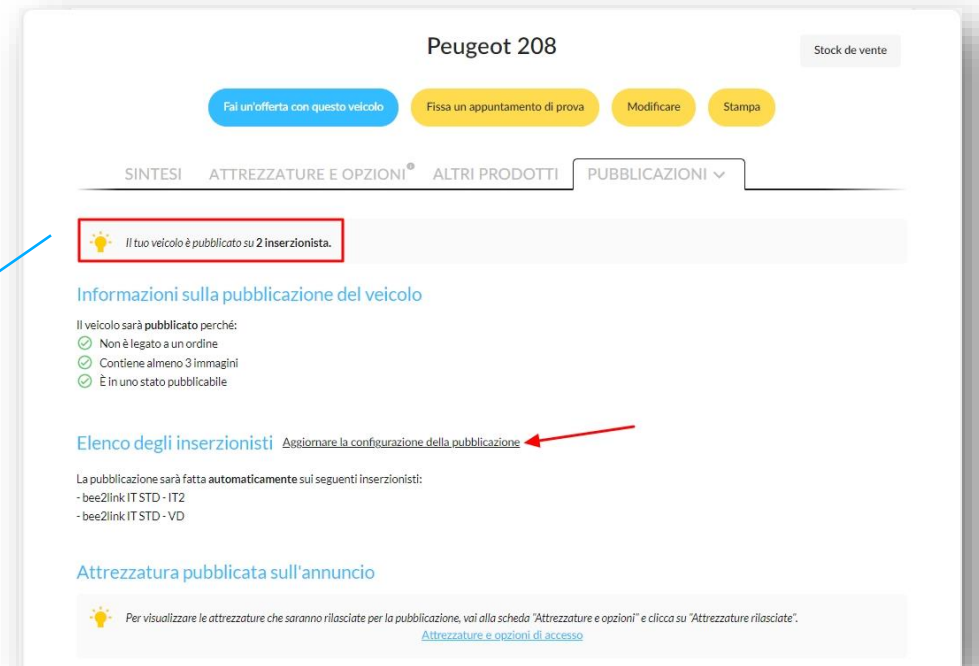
Peugeot 208

Stock de vente

Fai un'offerta con questo veicolo

Fissa un appuntamento di prova

Modificare

Stampa

SINTESI ATTREZZATURE E OPZIONI ALTRI PRODOTTI PUBBLICAZIONI

Il tuo veicolo è pubblicato su 2 inserzionista.

Informazioni sulla pubblicazione del veicolo

Il veicolo sarà pubblicato perché:
Non è legato a un ordine
Contiene almeno 3 immagini
È in uno stato pubblicabile

Elenco degli inserzionisti Aggiornare la configurazione della pubblicazione

La pubblicazione sarà fatta automaticamente sui seguenti inserzionisti:
- bee2link IT STD - IT2
- bee2link IT STD - VD

Attrezzatura pubblicata sull'annuncio

Per visualizzare le attrezzature che saranno rilasciate per la pubblicazione, vai alla scheda "Attrezzature e opzioni" e clicca su "Attrezzature rilasciate".
Attrezzature e opzioni di accesso